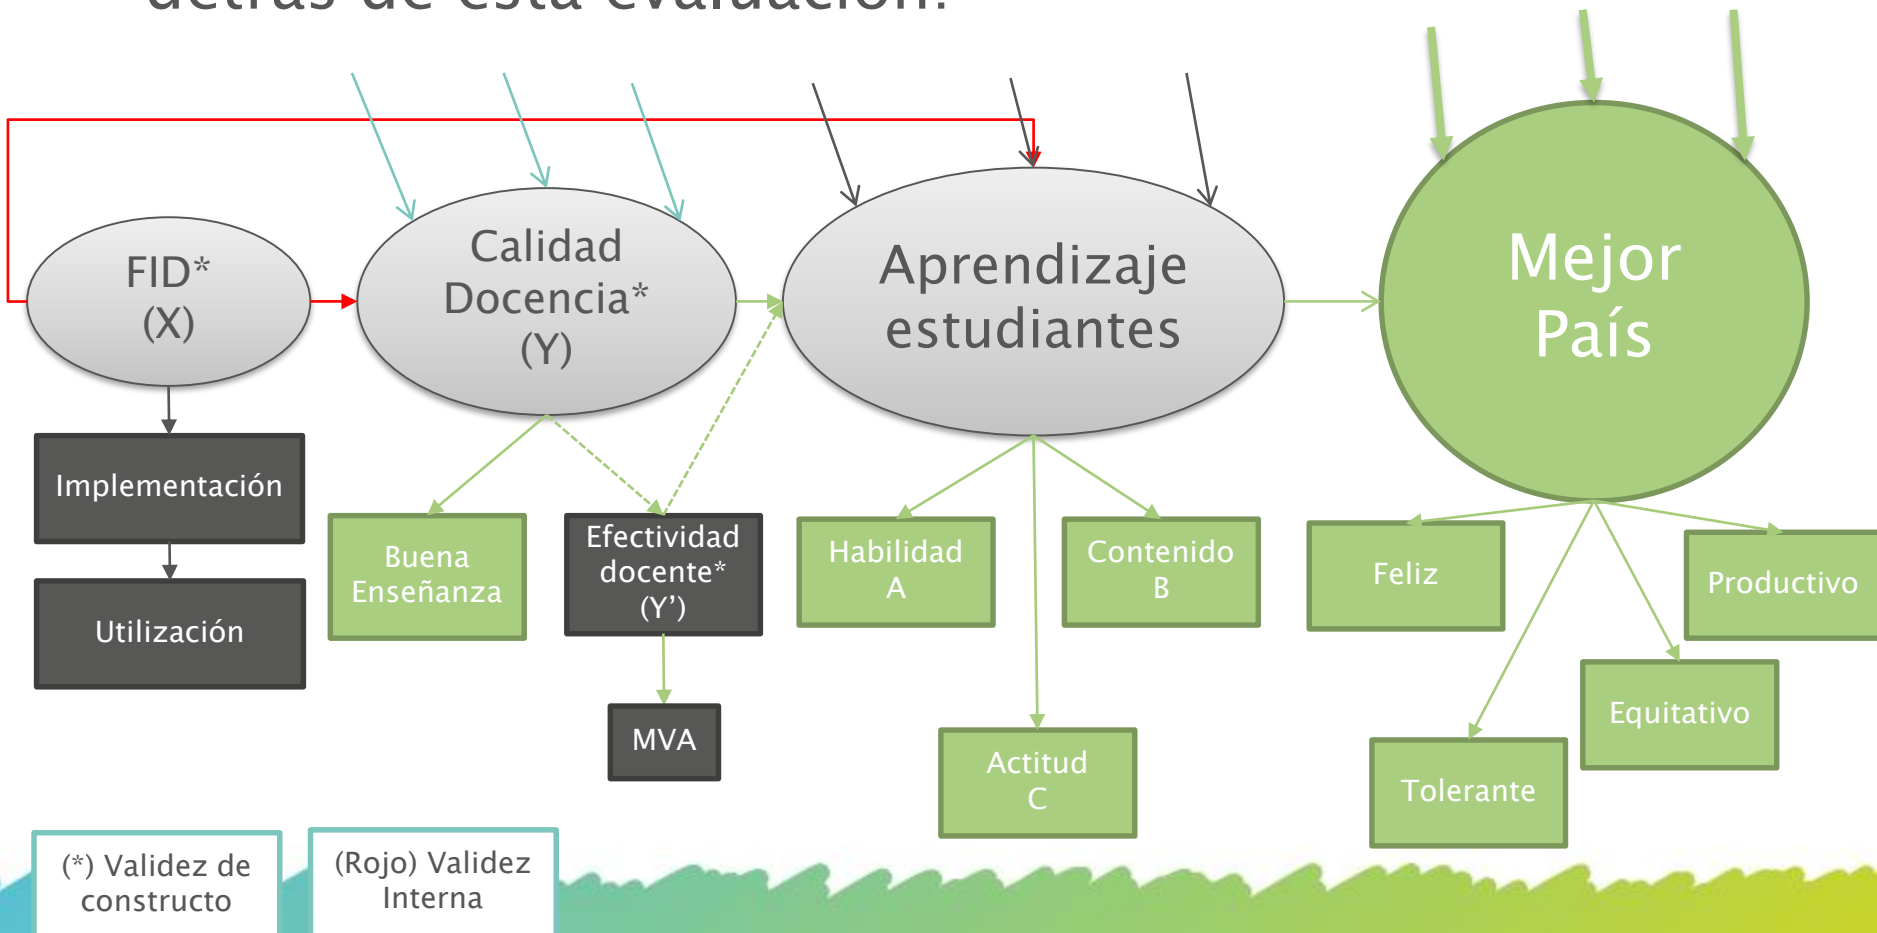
FID*
(X)

Calidad
Docencia*
(Y)

Aprendizaje
estudiantes

Mejor
País

Implementación

Utilización

Buena
Enseñanza

Efectividad
docente*
(Y')

MVA

Habilidad
A

Contenido
B

Actitud
C

Feliz

Productivo

Equitativo

Tolerante

(*) Validez de constructo

(Rojo) Validez Interna